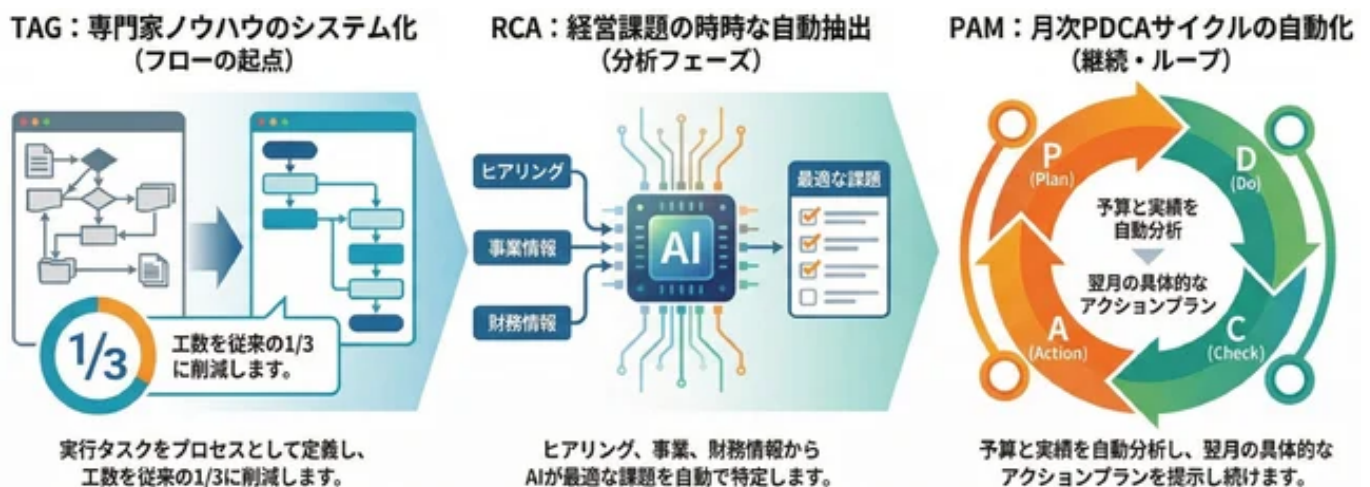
TAG：専門家ノウハウのシステム化
（フローの起点）

1/3

工数を従来の1/3に削減します。

実行タスクをプロセスとして定義し、工数を従来の1/3に削減します。

RCA：経営課題の時時な自動抽出
（分析フェーズ）

ヒアリング

事業情報

財務情報

AI

最適な課題

ヒアリング、事業、財務情報からAIが最適な課題を自動で特定します。

PAM：月次PDCAサイクルの自動化
（継続・ループ）

P (Plan)

D (Do)

C (Check)

A (Action)

予算と実績を自動分析

翌月の具体的なアクションプラン

予算と実績を自動分析し、翌月の具体的なアクションプランを提示し続けます。